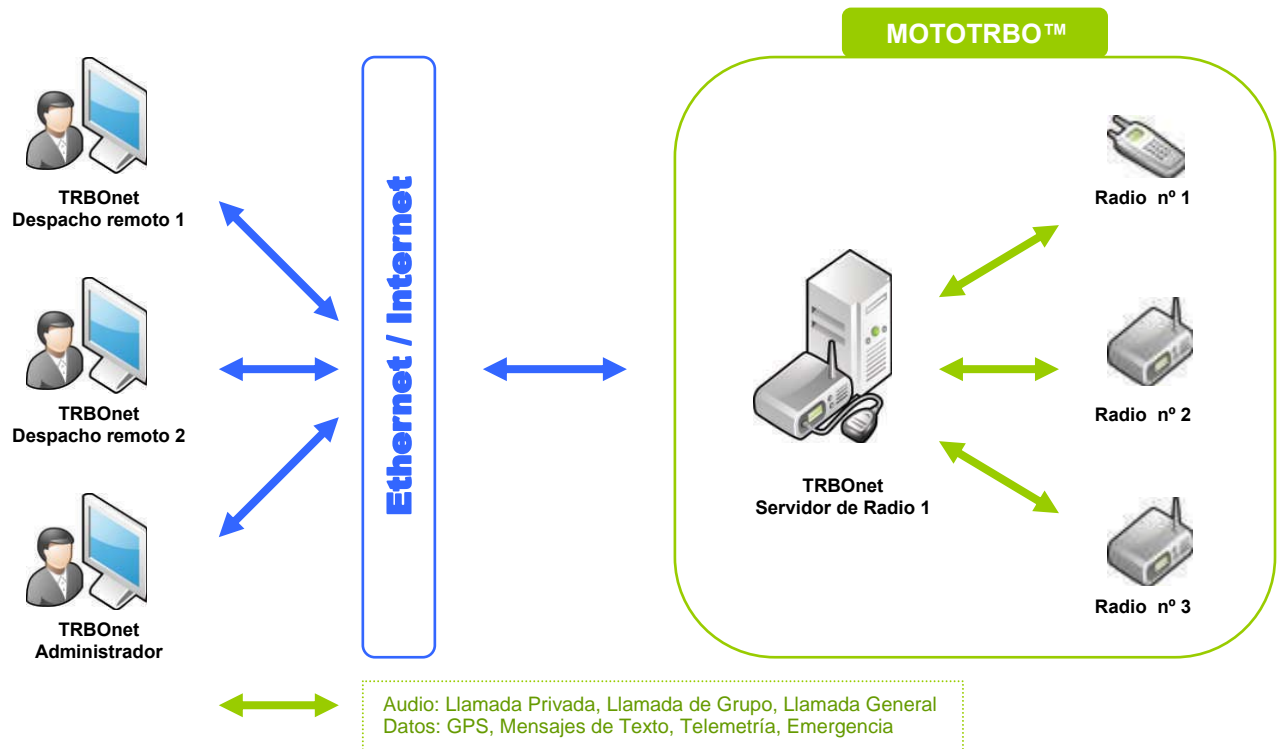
MOTOTRBO™

TRBOnet
Despacho remoto 1

TRBOnet
Despacho remoto 2

TRBOnet
Administrador

Ethernet / Internet

Radio nº 1

Radio nº 2

Radio nº 3

TRBOnet
Servidor de Radio 1

Audio: Llamada Privada, Llamada de Grupo, Llamada General
Datos: GPS, Mensajes de Texto, Telemetría, Emergencia